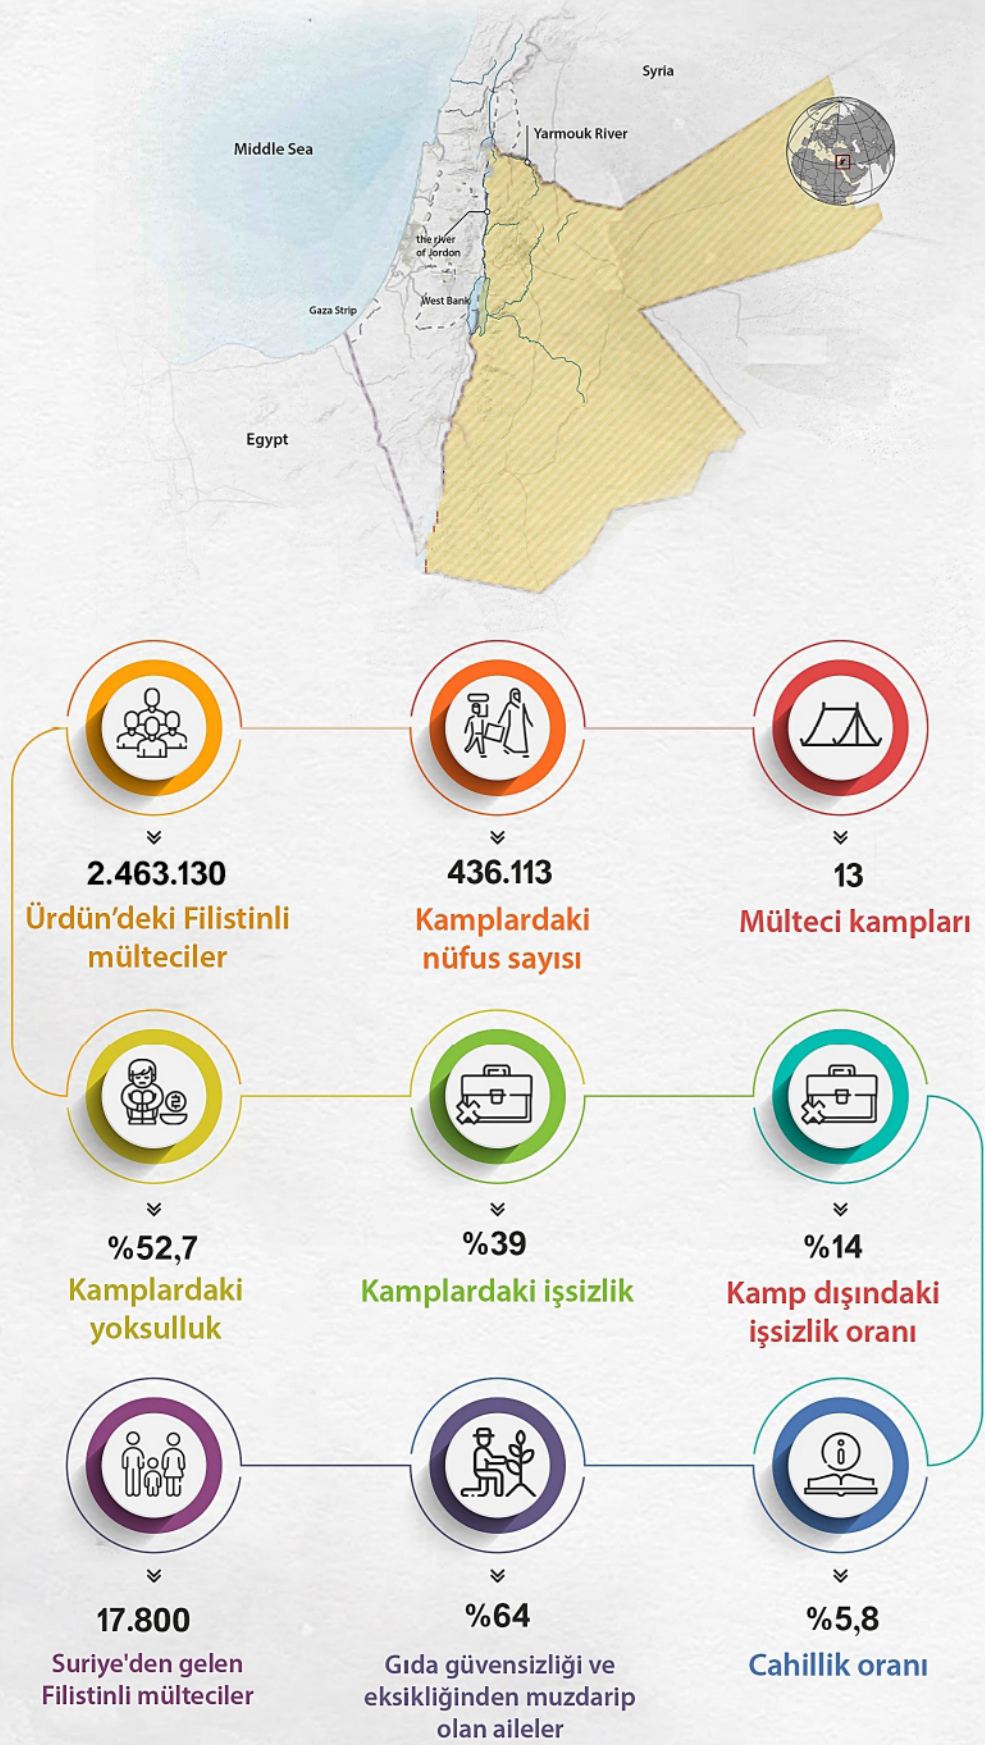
Syria

Yarmouk River

Middle Sea

the river of Jordon

Gaza Strip

West Bank

Egypt

2.463.130
Ürdün'deki Filistinli mülteciler

436.113
Kamplardaki nüfus sayısı

13
Mülteci kampları

%52,7
Kamplardaki yoksulluk

%39
Kamplardaki işsizlik

%14
Kamp dışındaki işsizlik oranı

17.800
Suriye'den gelen Filistinli mülteciler

%64
Gıda güvensizliği ve eksikliğinden muzdarip olan aileler

%5,8
Cahillik oranı